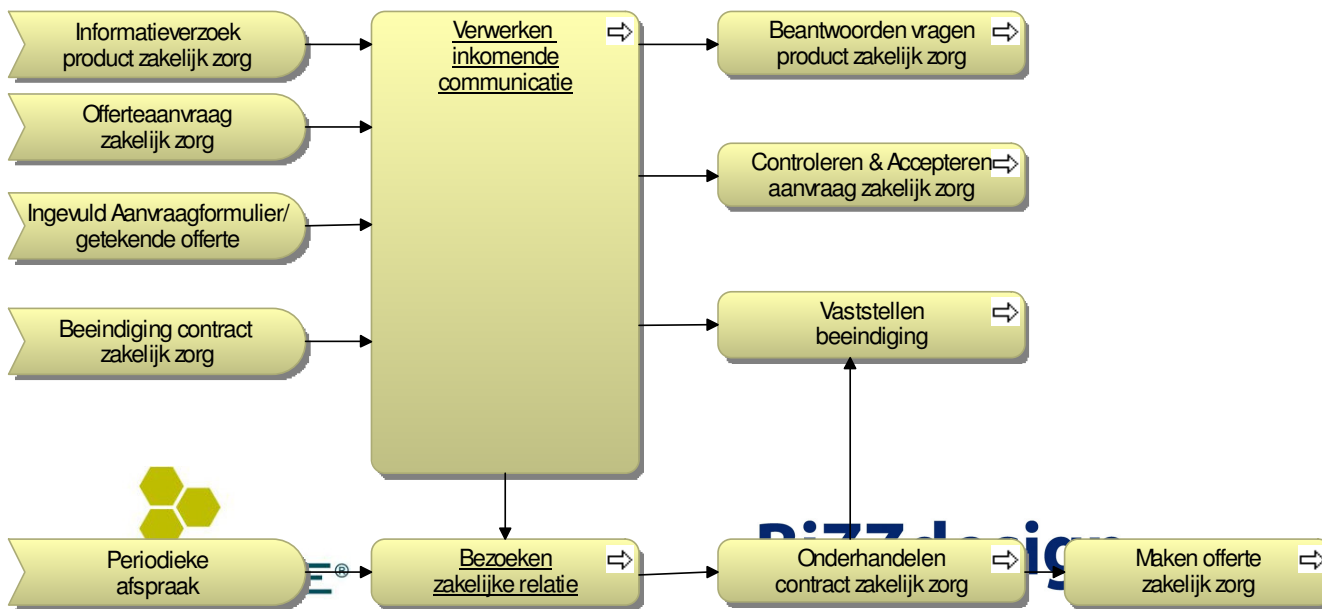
Informatieverzoek product zakelijk zorg

Offerteaanvraag zakelijk zorg

Ingevuld Aanvraagformulier/ getekende offerte

Beeindiging contract zakelijk zorg

Verwerken inkomende communicatie

Beantwoorden vragen product zakelijk zorg

Controleren & Accepteren aanvraag zakelijk zorg

Vaststellen beeindiging

Periodieke afspraak

Bezoeken zakelijke relatie

Onderhandelen contract zakelijk zorg

Maken offerte zakelijk zorg

BiZZdesign